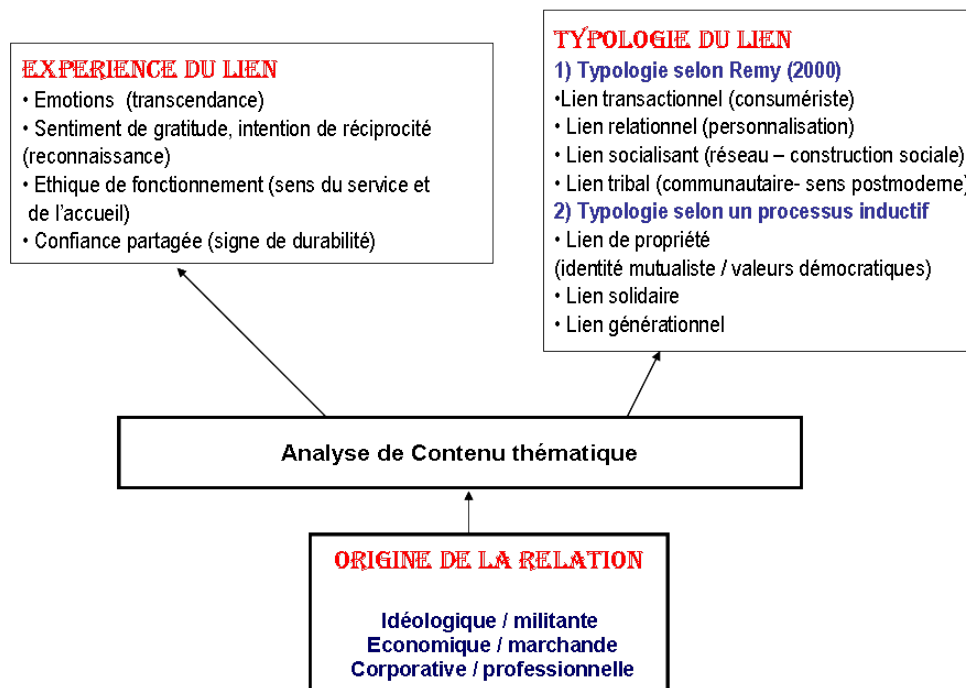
EXPERIENCE DU LIEN
• Emotions (transcendance)
• Sentiment de gratitude, intention de réciprocité (reconnaissance)
• Ethique de fonctionnement (sens du service et de l'accueil)
• Confiance partagée (signe de durabilité)

TYPOLOGIE DU LIEN
1) Typologie selon Remy (2000)
•Lien transactionnel (consumériste)
• Lien relationnel (personnalisation)
• Lien socialisant (réseau – construction sociale)
• Lien tribal (communautaire- sens postmoderne)
2) Typologie selon un processus inductif
• Lien de propriété (identité mutualiste / valeurs démocratiques)
• Lien solidaire
• Lien générationnel

Analyse de Contenu thématique

ORIGINE DE LA RELATION

Idéologique / militante
Economique / marchande
Corporative / professionnelle